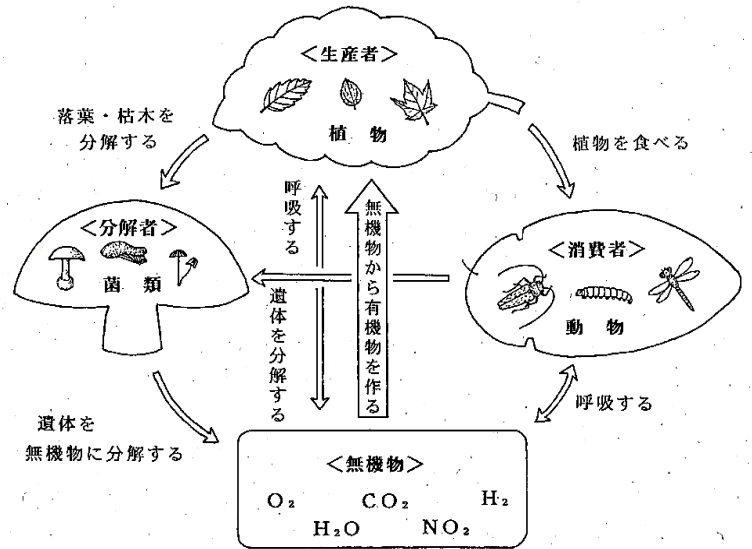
＜生産者＞
植　物

落葉・枯木を分解する

植物を食べる

呼吸する

無機物から有機物を作る

遺体を分解する

＜分解者＞
菌　類

＜消費者＞
動　物

遺体を無機物に分解する

呼吸する

＜無機物＞
$O_2$　$CO_2$　$H_2$
$H_2O$　$NO_2$